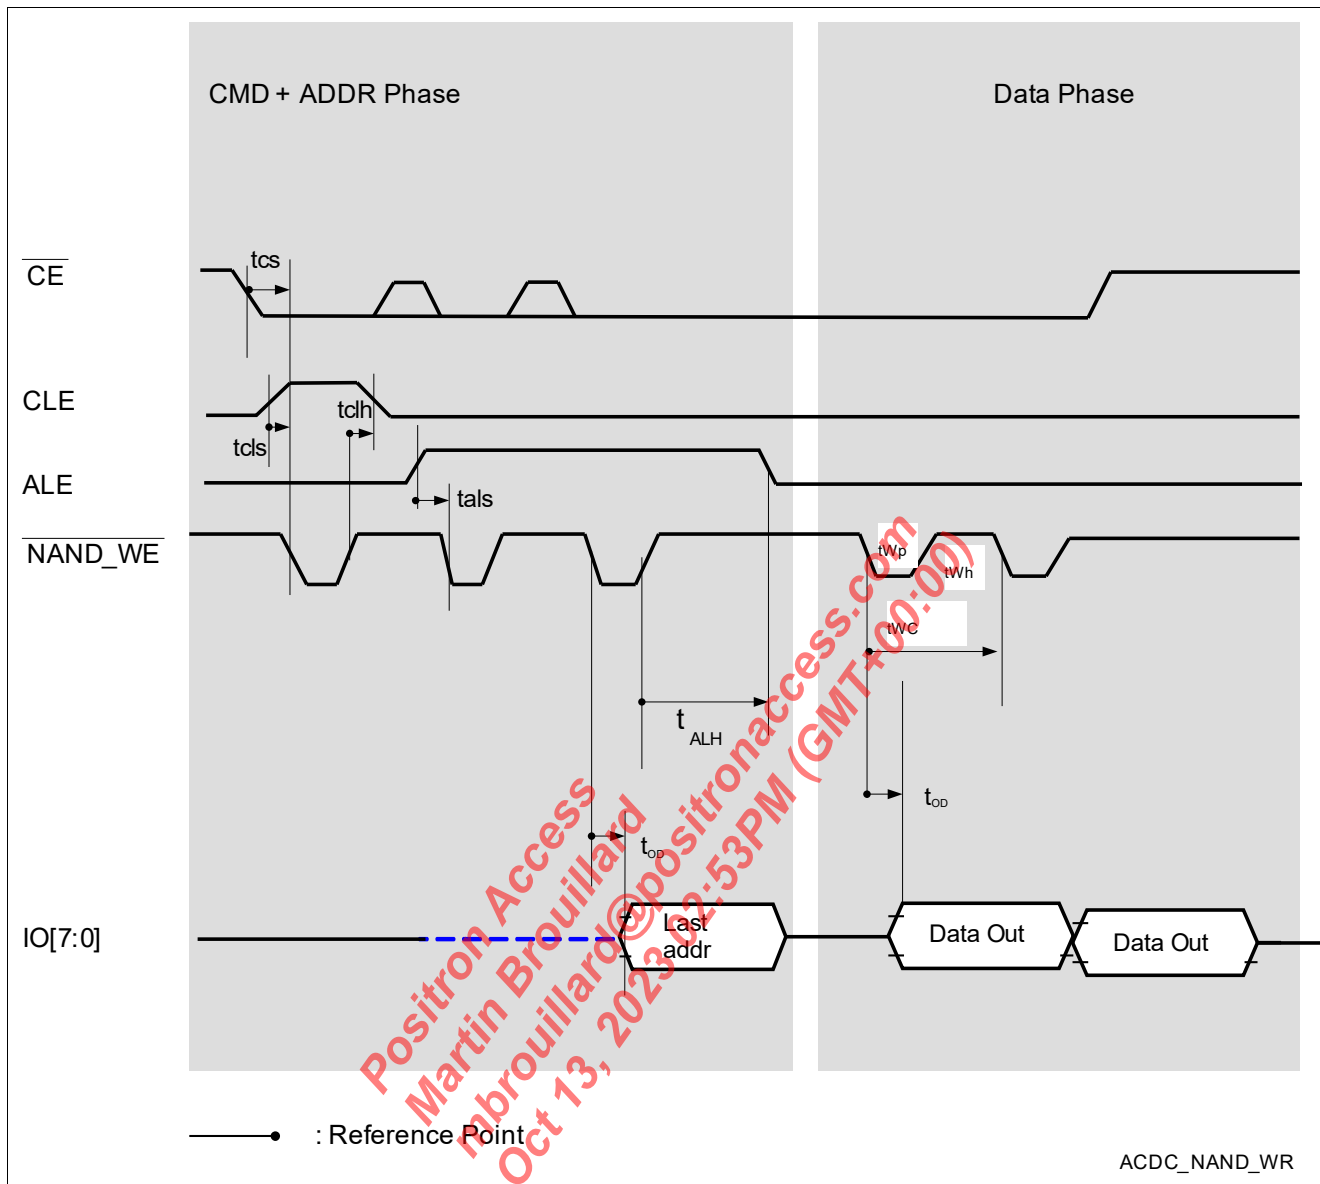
CMD + ADDR Phase

Data Phase

$\overline{CE}$

tcs

CLE

tclh

tcls

ALE

tals

$\overline{NAND\_WE}$

tWp

tWh

tWC

$t_{ALH}$

$t_{OD}$

$t_{OD}$

IO[7:0]

Last addr

Data Out

Data Out

: Reference Point

Positron Access
Martin Brouillard
mbrouillard@positronaccess.com
Oct 13, 2023 02:53PM (GMT+00:00)

ACDC_NAND_WR